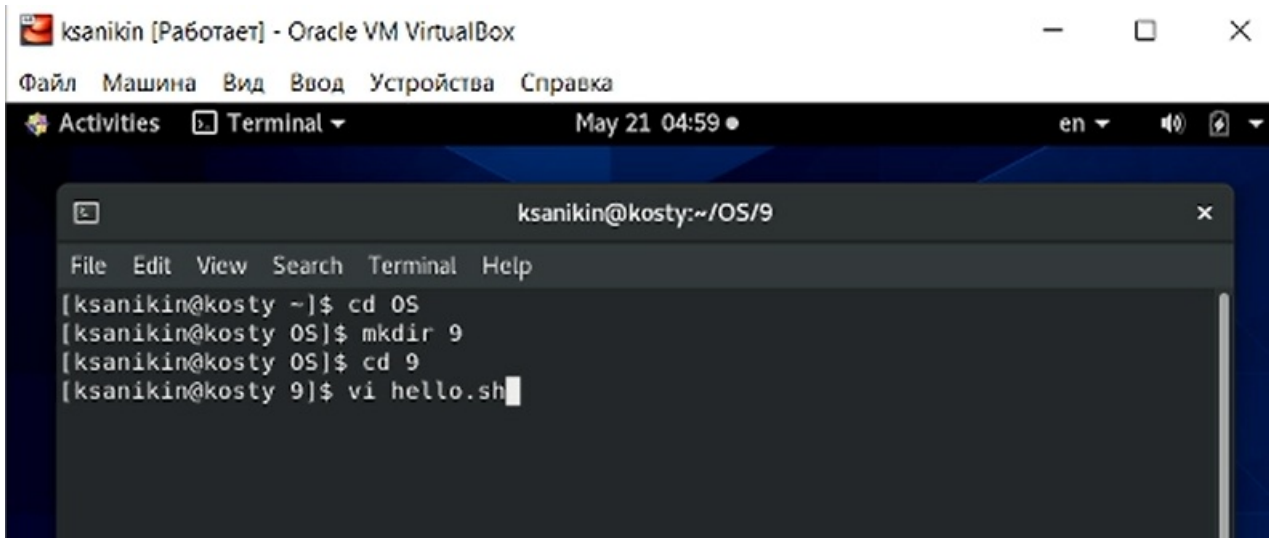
ksanikin [Работает] - Oracle VM VirtualBox

Файл Машина Вид Ввод Устройства Справка

Activities Terminal May 21 04:59 en

ksanikin@kosty:~/OS/9

File Edit View Search Terminal Help

[ksanikin@kosty ~]$ cd OS
[ksanikin@kosty OS]$ mkdir 9
[ksanikin@kosty OS]$ cd 9
[ksanikin@kosty 9]$ vi hello.sh